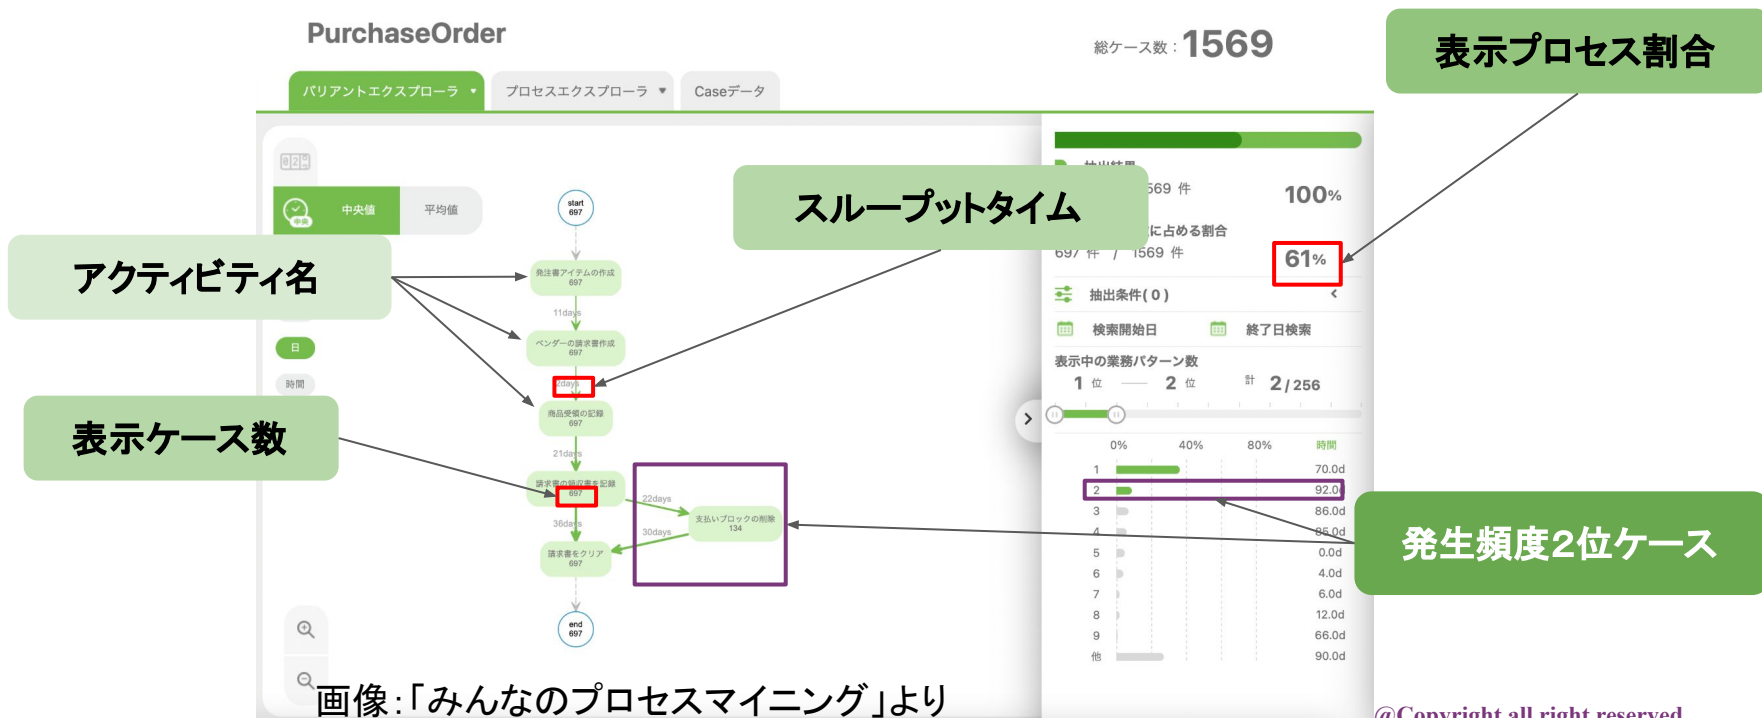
PurchaseOrder

総ケース数：1569

表示プロセス割合

バリアントエクスプローラ ▾　プロセスエクスプローラ ▾　Caseデータ

中央値　平均値

スループットタイム

start 697

アクティビティ名

発注書アイテムの作成 697

11days

ベンダーの請求書作成 697

2days

商品受領の記録 697

21days

請求書の領収書を記録 697

36days

請求書をクリア 697

22days

30days

支払いブロックの削除 134

end 697

表示ケース数

日

時間

569 件　100%

に占める割合

697 件 / 1569 件　61%

抽出条件(0)

検索開始日　終了日検索

表示中の業務パターン数

1 位 —— 2 位　計 2/256

0%　40%　80%　時間

| | | |
|---|---|---|
| 1 | | 70.0d |
| 2 | | 92.0d |
| 3 | | 86.0d |
| 4 | | 85.0d |
| 5 | | 0.0d |
| 6 | | 4.0d |
| 7 | | 6.0d |
| 8 | | 12.0d |
| 9 | | 66.0d |
| 他 | | 90.0d |

発生頻度2位ケース

画像:「みんなのプロセスマイニング」より

@Copyright all right reserved